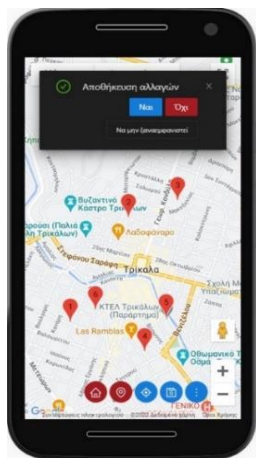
Αποθήκευση αλλαγών

×

Ναι

Όχι

Να μην (ξαναερωτηθεί)

Βυζαντινό Κάστρο Τρικάλων

Λαδοφάναρο

Τρίκαλα

ΚΤΕΛ Τρικάλων (Παράρτημα)

Las Rramblas

Οθωμανικό Τζαμί

Google

Συντομεύσεις πληκτρολογίου ©2022 Δεδομένα χάρτη Όροι Χρήσης